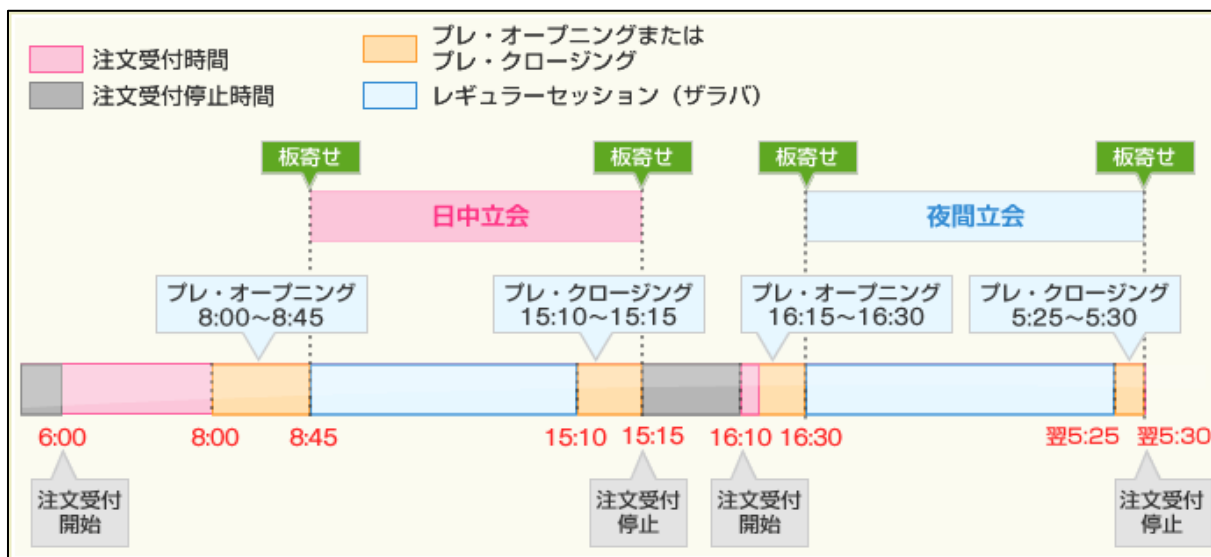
注文受付時間
注文受付停止時間
プレ・オープニングまたは
プレ・クロージング
レギュラーセッション（ザラバ）

板寄せ
板寄せ
板寄せ
板寄せ

日中立会
夜間立会

プレ・オープニング
8:00~8:45
プレ・クロージング
15:10~15:15
プレ・オープニング
16:15~16:30
プレ・クロージング
5:25~5:30

6:00
8:00
8:45
15:10
15:15
16:10
16:30
翌5:25
翌5:30

注文受付
開始
注文受付
停止
注文受付
開始
注文受付
停止